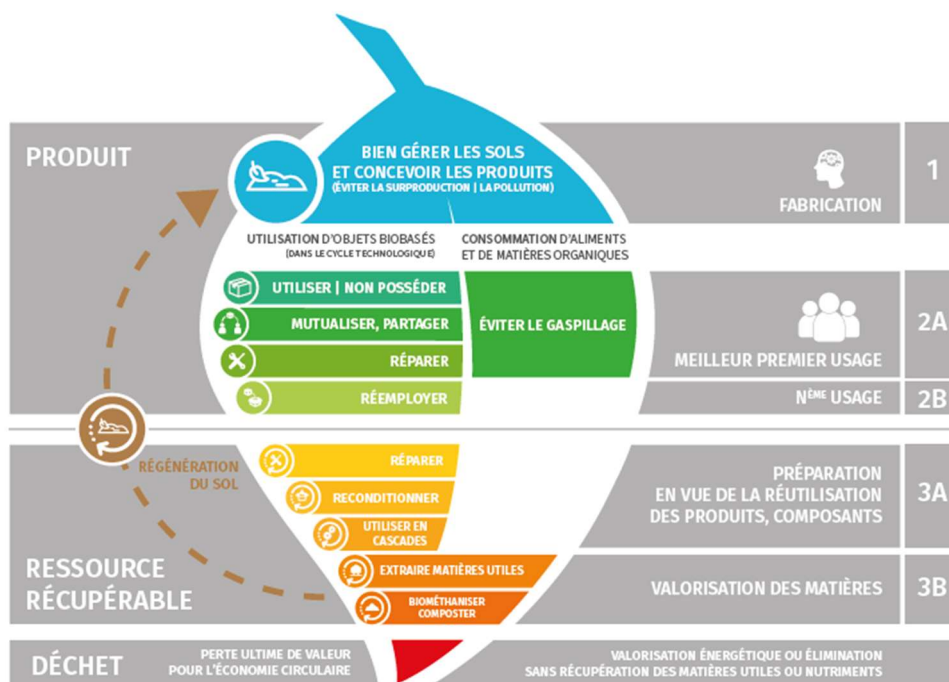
PRODUIT

BIEN GÉRER LES SOLS ET CONCEVOIR LES PRODUITS
(ÉVITER LA SURPRODUCTION | LA POLLUTION)

FABRICATION

1

UTILISATION D'OBJETS BIOBASÉS
(DANS LE CYCLE TECHNOLOGIQUE)

CONSOMMATION D'ALIMENTS ET DE MATIÈRES ORGANIQUES

UTILISER | NON POSSÉDER

MUTUALISER, PARTAGER

RÉPARER

RÉEMPLOYER

ÉVITER LE GASPILLAGE

MEILLEUR PREMIER USAGE

2A

N$^{ÈME}$ USAGE

2B

RÉGÉNÉRATION DU SOL

RÉPARER

RECONDITIONNER

UTILISER EN CASCADES

EXTRAIRE MATIÈRES UTILES

BIOMÉTHANISER COMPOSTER

PRÉPARATION EN VUE DE LA RÉUTILISATION DES PRODUITS, COMPOSANTS

3A

RESSOURCE RÉCUPÉRABLE

VALORISATION DES MATIÈRES

3B

DÉCHET

PERTE ULTIME DE VALEUR POUR L'ÉCONOMIE CIRCULAIRE

VALORISATION ÉNERGÉTIQUE OU ÉLIMINATION SANS RÉCUPÉRATION DES MATIÈRES UTILES OU NUTRIMENTS